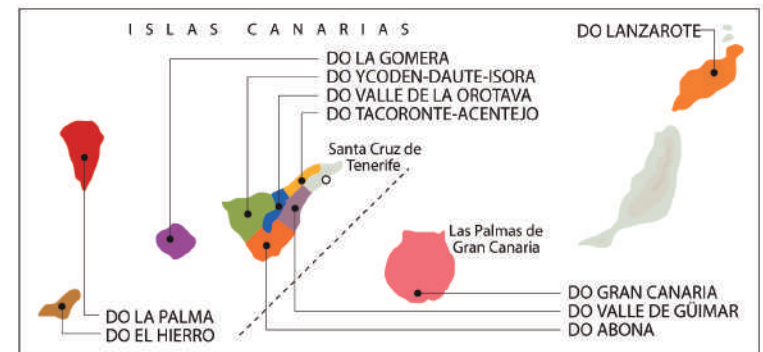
ISLAS CANARIAS

DO LA GOMERA
DO YCODEN-DAUTE-ISORA
DO VALLE DE LA OROTAVA
DO TACORONTE-ACENTEJO

DO LANZAROTE

Santa Cruz de Tenerife

Las Palmas de Gran Canaria

DO GRAN CANARIA
DO VALLE DE GÜIMAR
DO ABONA

DO LA PALMA
DO EL HIERRO